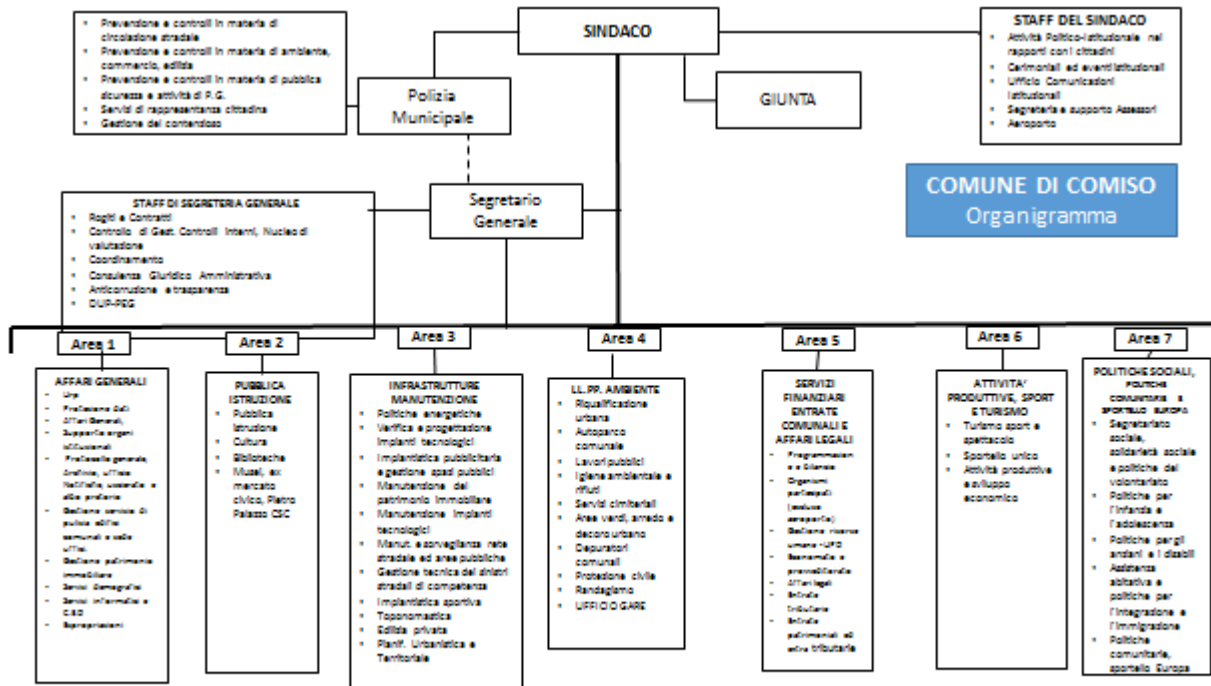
Prevenzione e controlli in materia di circolazione stradale
Prevenzione e controlli in materia di ambiente, commercio, edilizia
Prevenzione e controlli in materia di pubblica sicurezza e attività di P.G.
Servizi di rappresentanza cittadina
Gestione del contenzioso

SINDACO

STAFF DEL SINDACO
Attività Politico-istituzionale nei rapporti con i cittadini
Cerimoniali ed eventi istituzionali
Ufficio Comunicazioni istituzionali
Segreteria e supporto Assessori
Aeroporto

Polizia Municipale

GIUNTA

COMUNE DI COMISO
Organigramma

STAFF DI SEGRETERIA GENERALE
Rogiti e Contratti
Controllo di Gest. Controlli Interni, Nucleo di valutazione
Coordinamento
Consulenza Giuridico Amministrativa
Anticorruzione e trasparenza
DUP-PEG

Segretario Generale

Area 1
AFFARI GENERALI
Urp
Protezione dati
Affari Generali,
Supporto organi istituzionali
Protocollo generale, Archivio, Ufficio Notifiche, custodia e albo pretorio
Gestione servizio di pulizia edifici comunali e sede uffici.
Gestione patrimonio immobiliare
Servizi Demografici
Servizi informatici e CED
Espropriazioni

Area 2
PUBBLICA ISTRUZIONE
Pubblica Istruzione
Cultura
Biblioteche
Musei, ex mercato civico, Pietro Palazzo CSC

Area 3
INFRASTRUTTURE MANUTENZIONE
Politiche energetiche
Verifica e progettazione impianti tecnologici
Impiantistica pubblicitaria e gestione spazi pubblici
Manutenzione del patrimonio immobiliare
Manutenzione impianti tecnologici
Manut. e sorveglianza rete stradale ed aree pubbliche
Gestione tecnica dei sinistri stradali di competenza
Impiantistica sportiva
Toponomastica
Edilizia privata
Pianif. Urbanistica e Territoriale

Area 4
LL.PP. AMBIENTE
Riqualificazione urbana
Autoparco comunale
Lavori pubblici
Igiene ambientale e rifiuti
Servizi cimiteriali
Aree verdi, arredo e decoro urbano
Depuratori comunali
Protezione civile
Randagismo
UFFICIO GARE

Area 5
SERVIZI FINANZIARI ENTRATE COMUNALI E AFFARI LEGALI
Programmazione e Bilancio
Organismi partecipati (escluso aeroporto)
Gestione risorse umane - UPD
Economato e provveditorato
Affari legali
Entrate tributarie
Entrate patrimoniali ed extra tributarie

Area 6
ATTIVITA' PRODUTTIVE, SPORT E TURISMO
Turismo sport e spettacolo
Sportello unico
Attività produttive e sviluppo economico

Area 7
POLITICHE SOCIALI, POLITICHE COMUNITARIE e SPORTELLO EUROPA
Segretariato sociale, solidarietà sociale e politiche del volontariato
Politiche per l'infanzia e l'adolescenza
Politiche per gli anziani e i disabili
Assistenza abitativa e politiche per l'integrazione e l'immigrazione
Politiche comunitarie, sportello Europa